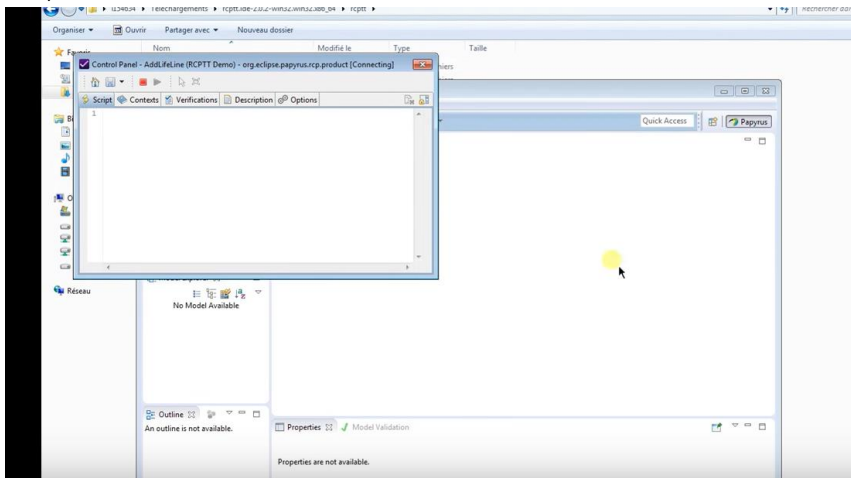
▸ u34634 ▸ Téléchargements ▸ rcptt.ide-2.0.2-win32.win32.x86_64 ▸ rcptt ▸

Rechercher dan

Organiser ▾ Ouvrir Partager avec ▾ Nouveau dossier

Favoris

Nom

Modifié le

Type

Taille

Control Panel - AddLifeLine (RCPTT Demo) - org.eclipse.papyrus.rcp.product [Connecting]

Script Contexts Verifications Description Options

1

hiers

Quick Access

Papyrus

Réseau

No Model Available

Outline

An outline is not available.

Properties

Model Validation

Properties are not available.